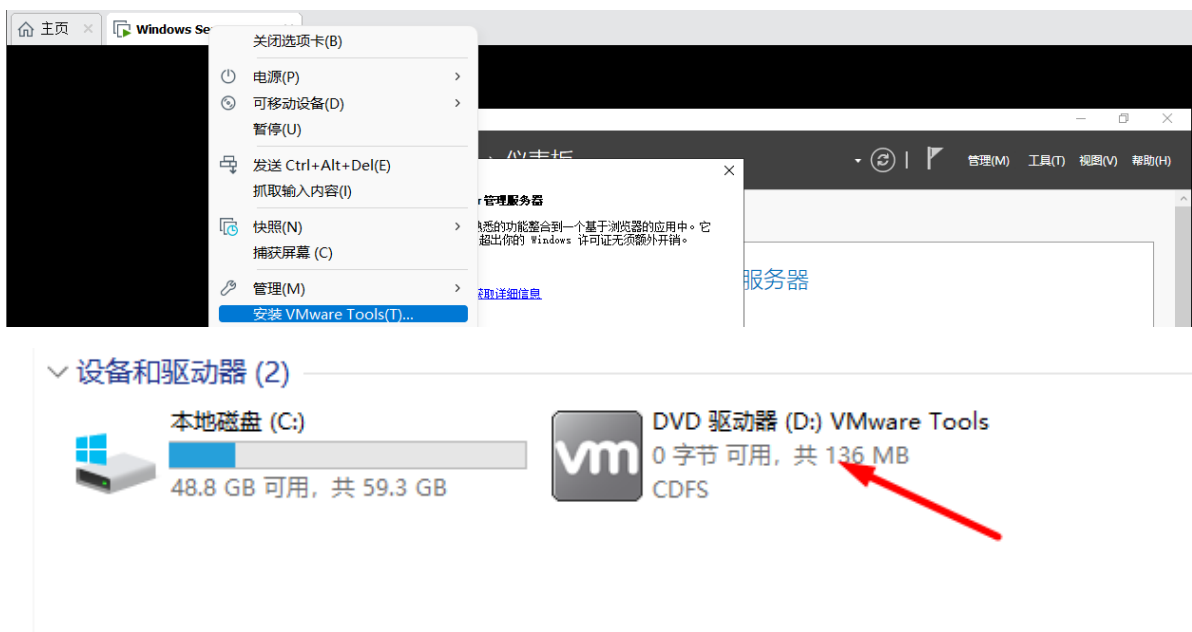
主页 ×
Windows Se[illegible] ×

关闭选项卡(B)
电源(P)
可移动设备(D)
暂停(U)
发送 Ctrl+Alt+Del(E)
抓取输入内容(I)
快照(N)
捕获屏幕 (C)
管理(M)
安装 VMware Tools(T)...

仪表板
管理(M) 工具(T) 视图(V) 帮助(H)

r 管理服务器
熟悉的功能整合到一个基于浏览器的应用中。它超出你的 Windows 许可证无须额外开销。
获取详细信息

服务器

设备和驱动器 (2)
本地磁盘 (C:)
48.8 GB 可用，共 59.3 GB
DVD 驱动器 (D:) VMware Tools
0 字节 可用，共 136 MB
CDFS